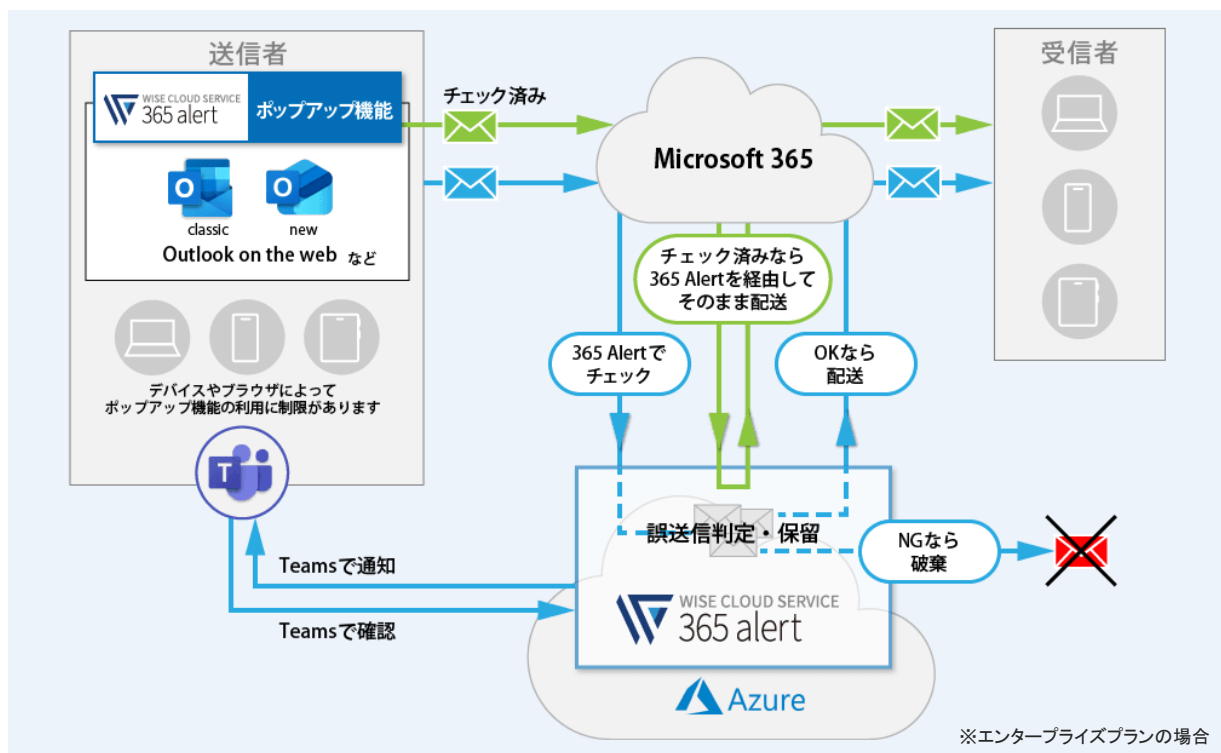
送信者

WISE CLOUD SERVICE
365 alert

ポップアップ機能

classic

new

Outlook on the web など

デバイスやブラウザによって
ポップアップ機能の利用に制限があります

チェック済み

Microsoft 365

受信者

チェック済みなら
365 Alertを経由して
そのまま配送

365 Alertで
チェック

OKなら
配送

誤送信判定・保留

NGなら
破棄

Teamsで通知

Teamsで確認

WISE CLOUD SERVICE
365 alert

Azure

※エンタープライズプランの場合